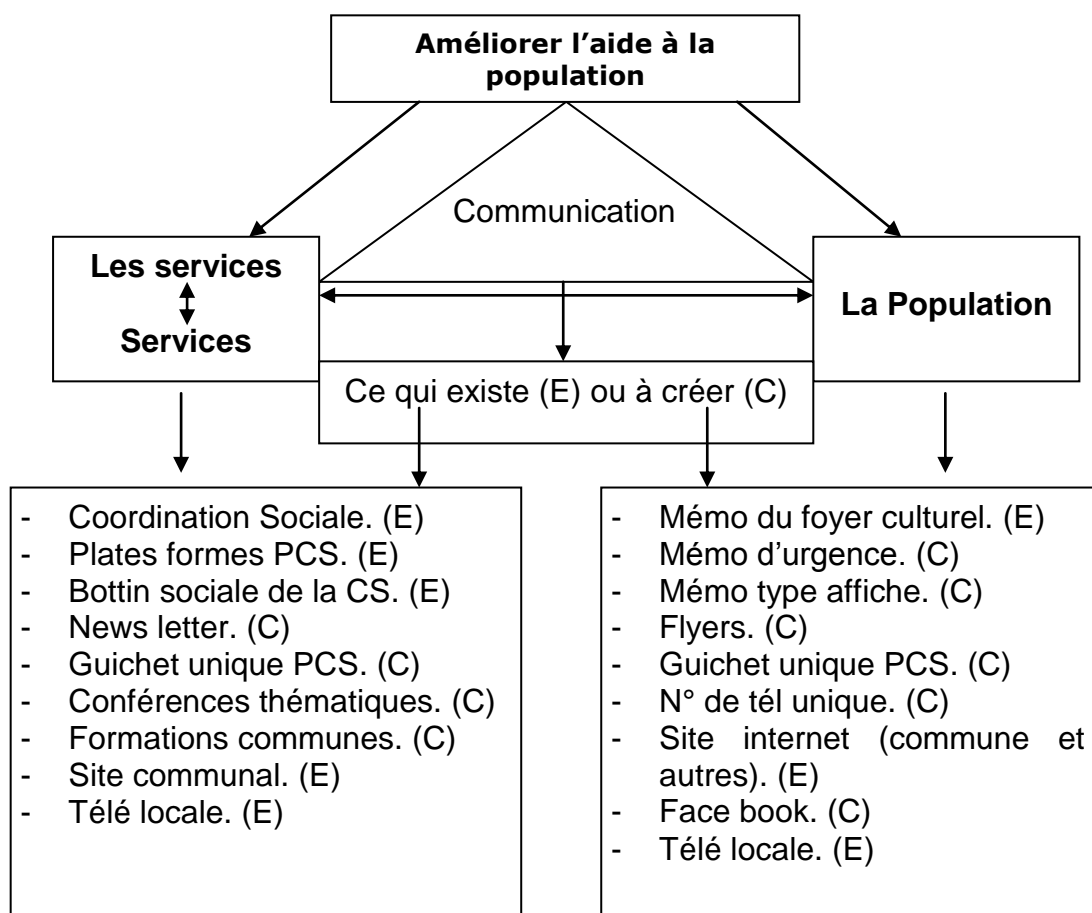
Améliorer l'aide à la population

Communication

Les services
Services

La Population

Ce qui existe (E) ou à créer (C)

- Coordination Sociale. (E)
- Plates formes PCS. (E)
- Bottin sociale de la CS. (E)
- News letter. (C)
- Guichet unique PCS. (C)
- Conférences thématiques. (C)
- Formations communes. (C)
- Site communal. (E)
- Télé locale. (E)

- Mémo du foyer culturel. (E)
- Mémo d'urgence. (C)
- Mémo type affiche. (C)
- Flyers. (C)
- Guichet unique PCS. (C)
- N° de tél unique. (C)
- Site internet (commune et autres). (E)
- Face book. (C)
- Télé locale. (E)